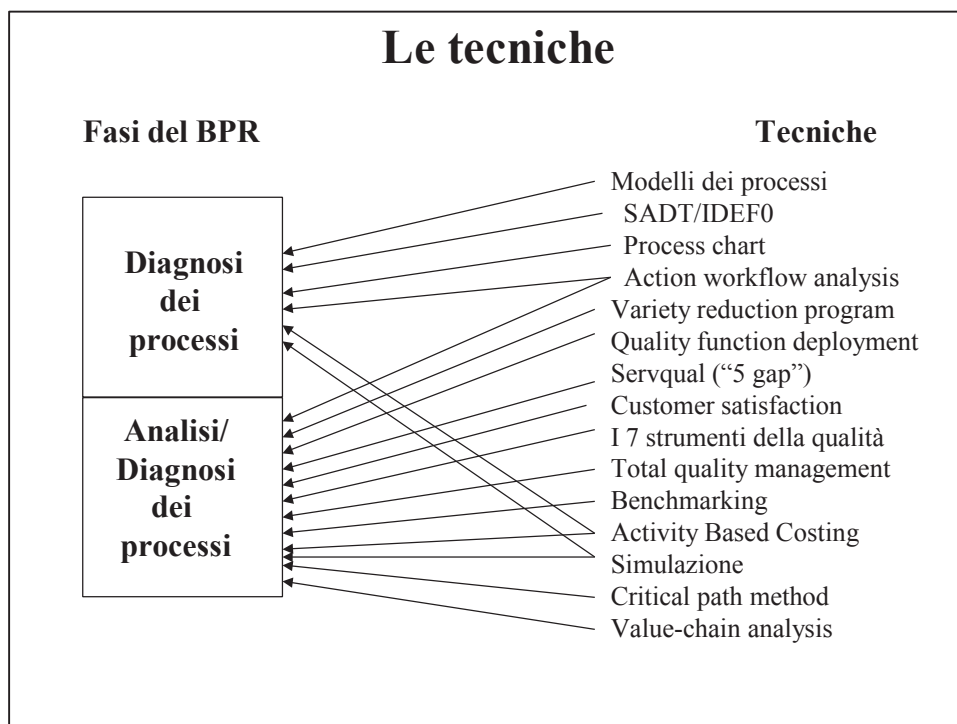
Le tecniche

Fasi del BPR

Tecniche

Diagnosi dei processi

Analisi/ Diagnosi dei processi

Modelli dei processi
SADT/IDEF0
Process chart
Action workflow analysis
Variety reduction program
Quality function deployment
Servqual ("5 gap")
Customer satisfaction
I 7 strumenti della qualità
Total quality management
Benchmarking
Activity Based Costing
Simulazione
Critical path method
Value-chain analysis